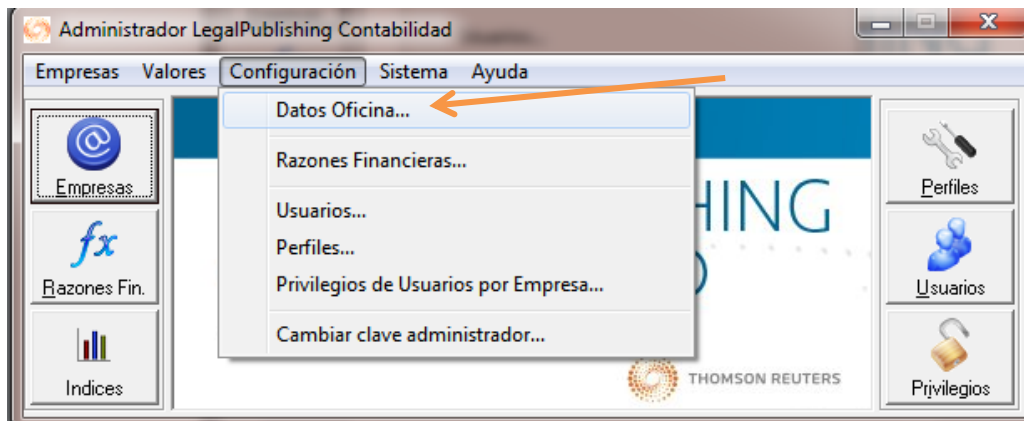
Administrador LegalPublishing Contabilidad

Empresas Valores Configuración Sistema Ayuda

Datos Oficina...
Razones Financieras...
Usuarios...
Perfiles...
Privilegios de Usuarios por Empresa...
Cambiar clave administrador...

Empresas
$fx$
Razones Fin.
Indices

HING

THOMSON REUTERS

Perfiles
Usuarios
Privilegios